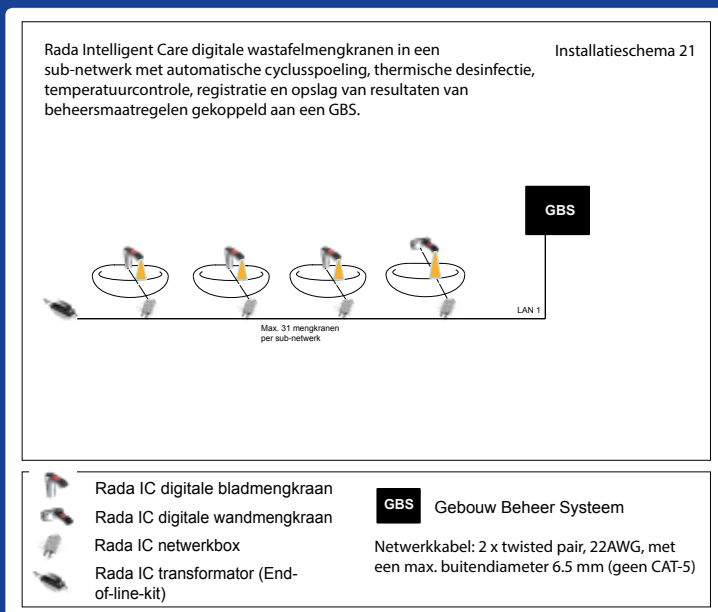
Rada Intelligent Care digitale wastafelmengkranen in een sub-netwerk met automatische cyclusspoeling, thermische desinfectie, temperatuurcontrole, registratie en opslag van resultaten van beheersmaatregelen gekoppeld aan een GBS.

Installatieschema 21

GBS

LAN 1

Max. 31 mengkranen per sub-netwerk

Rada IC digitale bladmengkraan

Rada IC digitale wandmengkraan

Rada IC netwerkbox

Rada IC transformator (End-of-line-kit)

GBS Gebouw Beheer Systeem

Netwerkkabel: 2 x twisted pair, 22AWG, met een max. buitendiameter 6.5 mm (geen CAT-5)